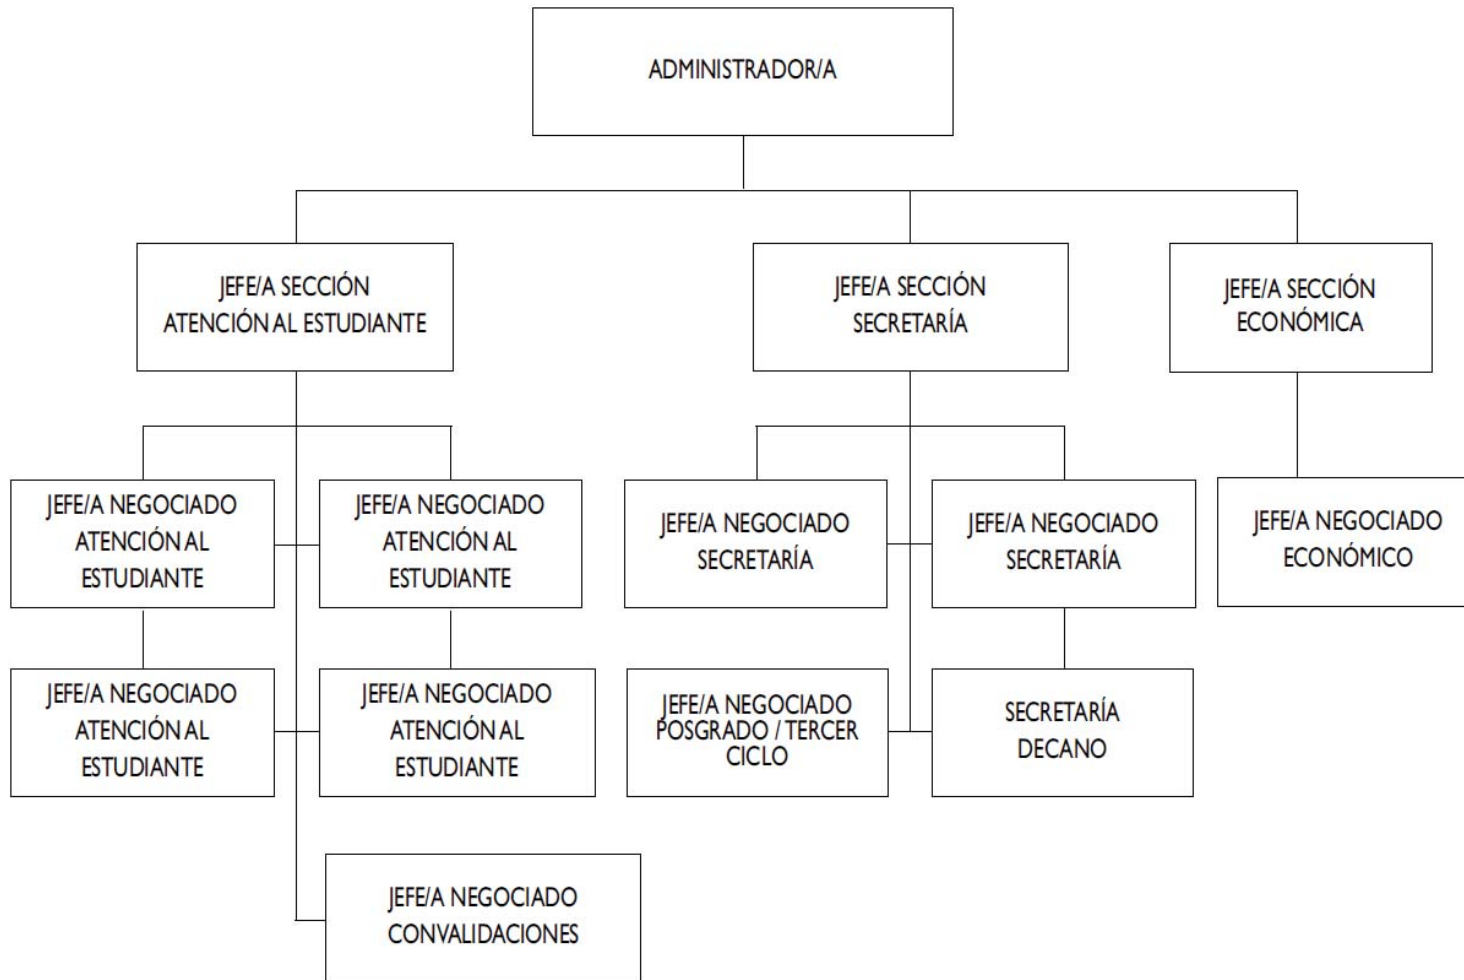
ADMINISTRADOR/A

JEFE/A SECCIÓN ATENCIÓN AL ESTUDIANTE

JEFE/A SECCIÓN SECRETARÍA

JEFE/A SECCIÓN ECONÓMICA

JEFE/A NEGOCIADO ATENCIÓN AL ESTUDIANTE

JEFE/A NEGOCIADO ATENCIÓN AL ESTUDIANTE

JEFE/A NEGOCIADO SECRETARÍA

JEFE/A NEGOCIADO SECRETARÍA

JEFE/A NEGOCIADO ECONÓMICO

JEFE/A NEGOCIADO ATENCIÓN AL ESTUDIANTE

JEFE/A NEGOCIADO ATENCIÓN AL ESTUDIANTE

JEFE/A NEGOCIADO POSGRADO / TERCER CICLO

SECRETARÍA DECANO

JEFE/A NEGOCIADO CONVALIDACIONES